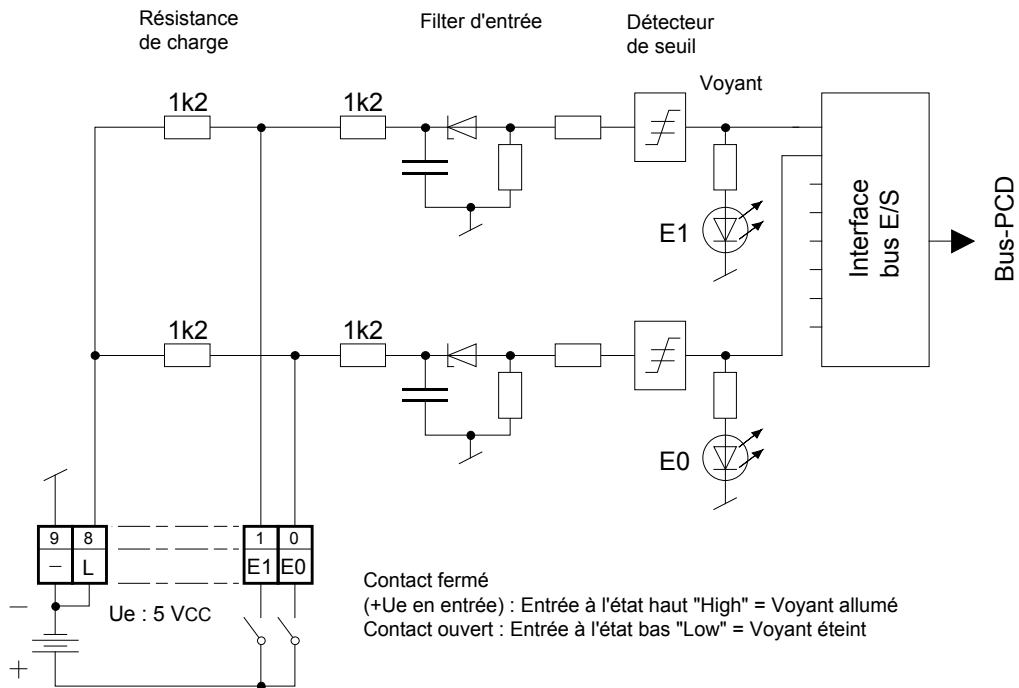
Résistance de charge

Filter d'entrée

Détecteur de seuil

Voyant

1k2

1k2

E1

Interface bus E/S

Bus-PCD

1k2

1k2

E0

9 8
– L

1 0
E1 E0

–

Ue : 5 VCC

+

Contact fermé
(+Ue en entrée) : Entrée à l'état haut "High" = Voyant allumé
Contact ouvert : Entrée à l'état bas "Low" = Voyant éteint